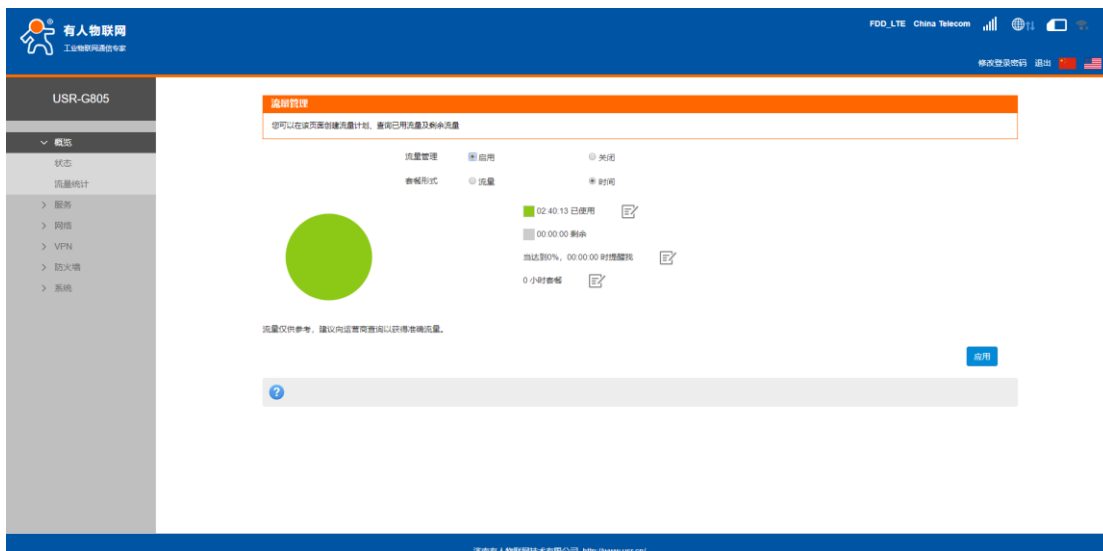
有人物联网
工业物联网通信专家

FDD_LTE China Telecom

修改登录密码 退出

USR-G805

概览
状态
流量统计
服务
网络
VPN
防火墙
系统

流量管理
您可以在该页面创建流量计划、查询已用流量及剩余流量

流量管理 启用 关闭
套餐形式 流量 时间

02:40:13 已使用
00:00:00 剩余
当达到0%，00:00:00 时提醒我
0 小时套餐

流量仅供参考，建议向运营商查询以获得准确流量。

应用

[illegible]